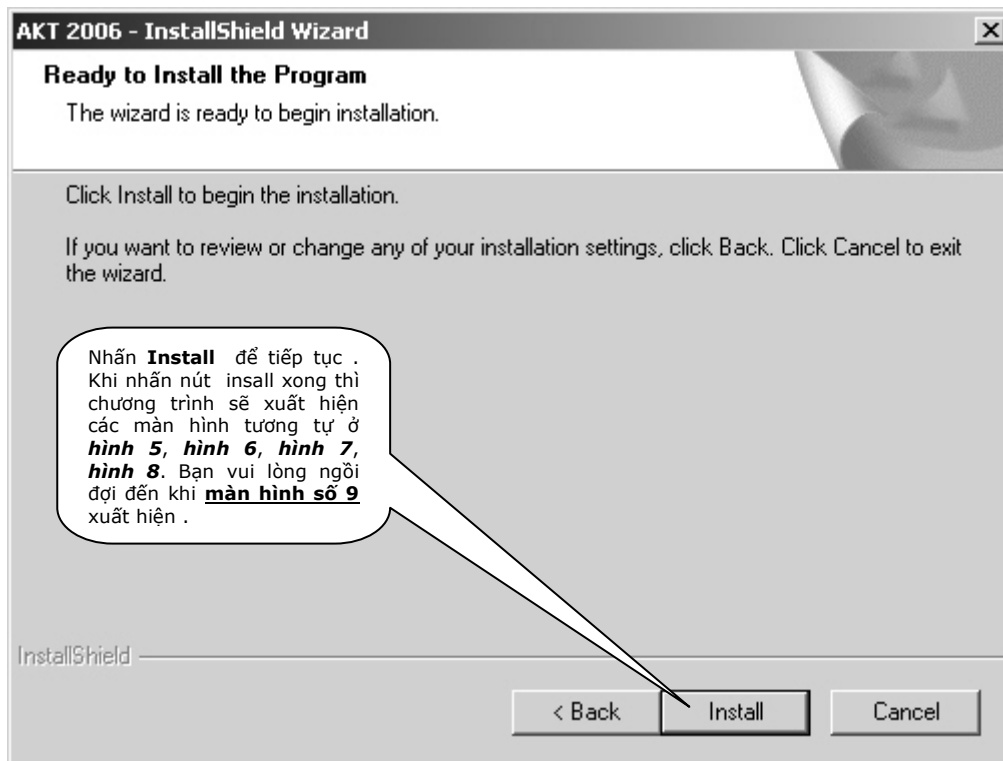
AKT 2006 - InstallShield Wizard

Ready to Install the Program

The wizard is ready to begin installation.

Click Install to begin the installation.

If you want to review or change any of your installation settings, click Back. Click Cancel to exit the wizard.

Nhấn **Install** để tiếp tục . Khi nhấn nút insall xong thì chương trình sẽ xuất hiện các màn hình tương tự ở ***hình 5***, ***hình 6***, ***hình 7***, ***hình 8***. Bạn vui lòng ngồi đợi đến khi **màn hình số 9** xuất hiện .

InstallShield

< Back

Install

Cancel